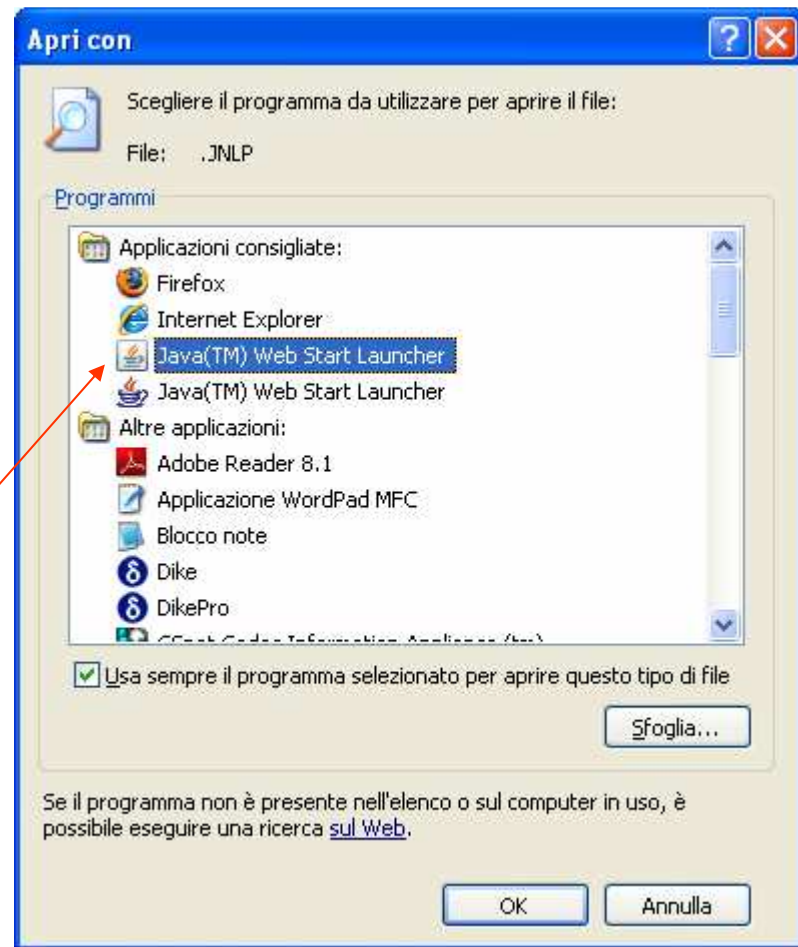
Apri con

Scegliere il programma da utilizzare per aprire il file:

File: .JNLP

Programmi

Applicazioni consigliate:
Firefox
Internet Explorer
Java(TM) Web Start Launcher
Java(TM) Web Start Launcher
Altre applicazioni:
Adobe Reader 8.1
Applicazione WordPad MFC
Blocco note
Dike
DikePro
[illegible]

Usa sempre il programma selezionato per aprire questo tipo di file

Sfoglia...

Se il programma non è presente nell'elenco o sul computer in uso, è possibile eseguire una ricerca sul Web.

OK
Annulla